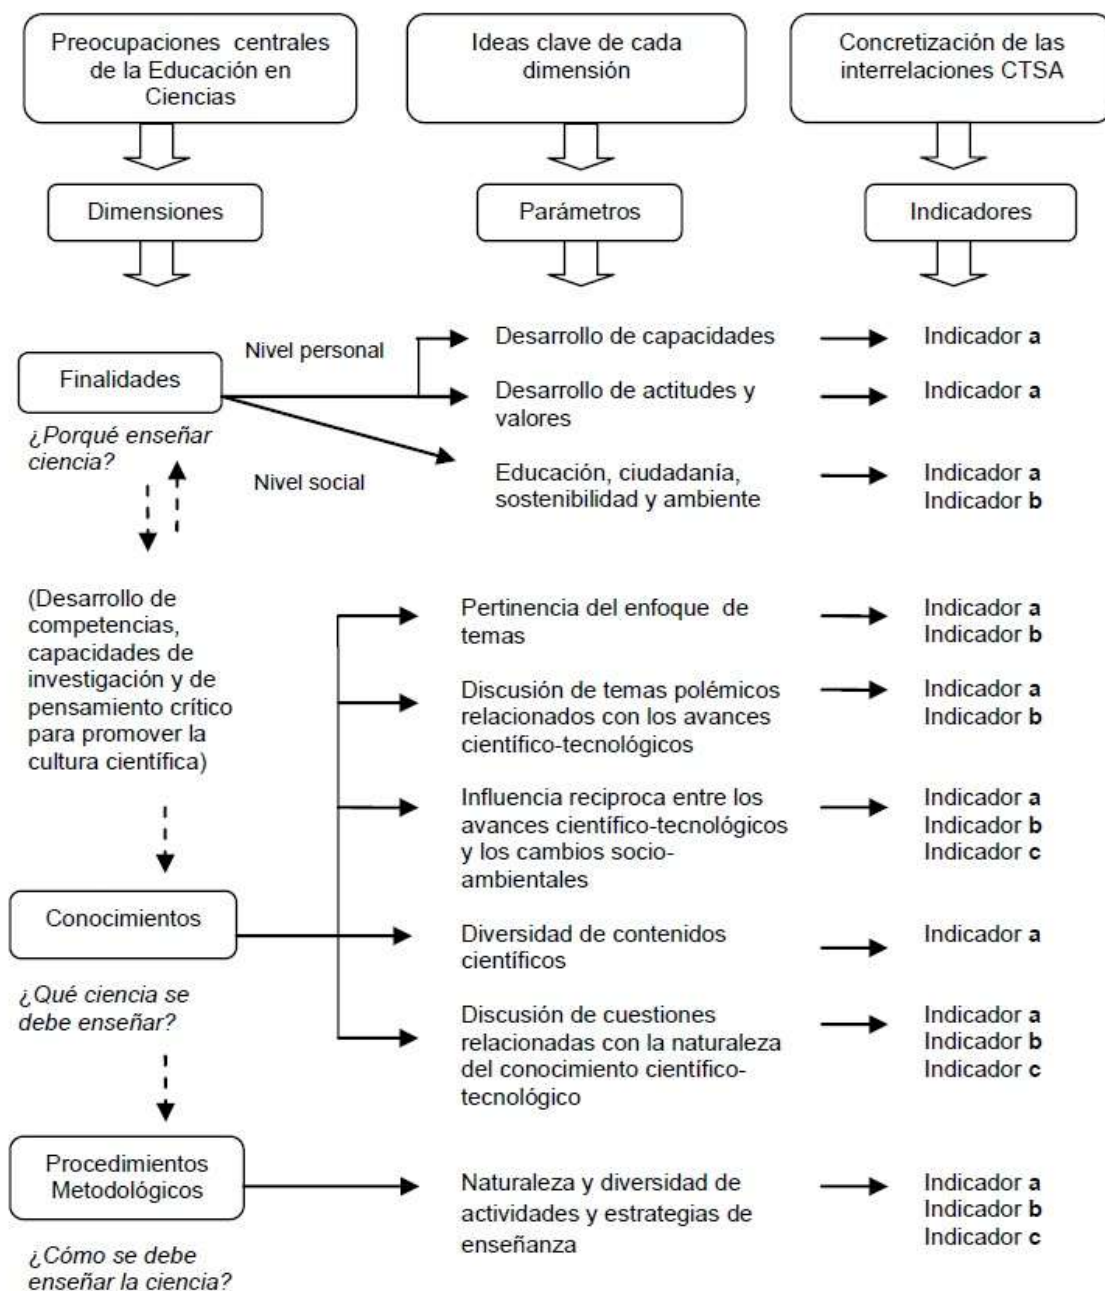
Preocupaciones centrales de la Educación en Ciencias

Ideas clave de cada dimensión

Concretización de las interrelaciones CTSA

Dimensiones

Parámetros

Indicadores

Nivel personal

Finalidades

¿Porqué enseñar ciencia?

Nivel social

Desarrollo de capacidades → Indicador **a**

Desarrollo de actitudes y valores → Indicador **a**

Educación, ciudadanía, sostenibilidad y ambiente → Indicador **a** Indicador **b**

(Desarrollo de competencias, capacidades de investigación y de pensamiento crítico para promover la cultura científica)

Pertinencia del enfoque de temas → Indicador **a** Indicador **b**

Discusión de temas polémicos relacionados con los avances científico-tecnológicos → Indicador **a** Indicador **b**

Influencia reciproca entre los avances científico-tecnológicos y los cambios socio-ambientales → Indicador **a** Indicador **b** Indicador **c**

Conocimientos

¿Qué ciencia se debe enseñar?

Diversidad de contenidos científicos → Indicador **a**

Discusión de cuestiones relacionadas con la naturaleza del conocimiento científico-tecnológico → Indicador **a** Indicador **b** Indicador **c**

Procedimientos Metodológicos

¿Cómo se debe enseñar la ciencia?

Naturaleza y diversidad de actividades y estrategias de enseñanza → Indicador **a** Indicador **b** Indicador **c**